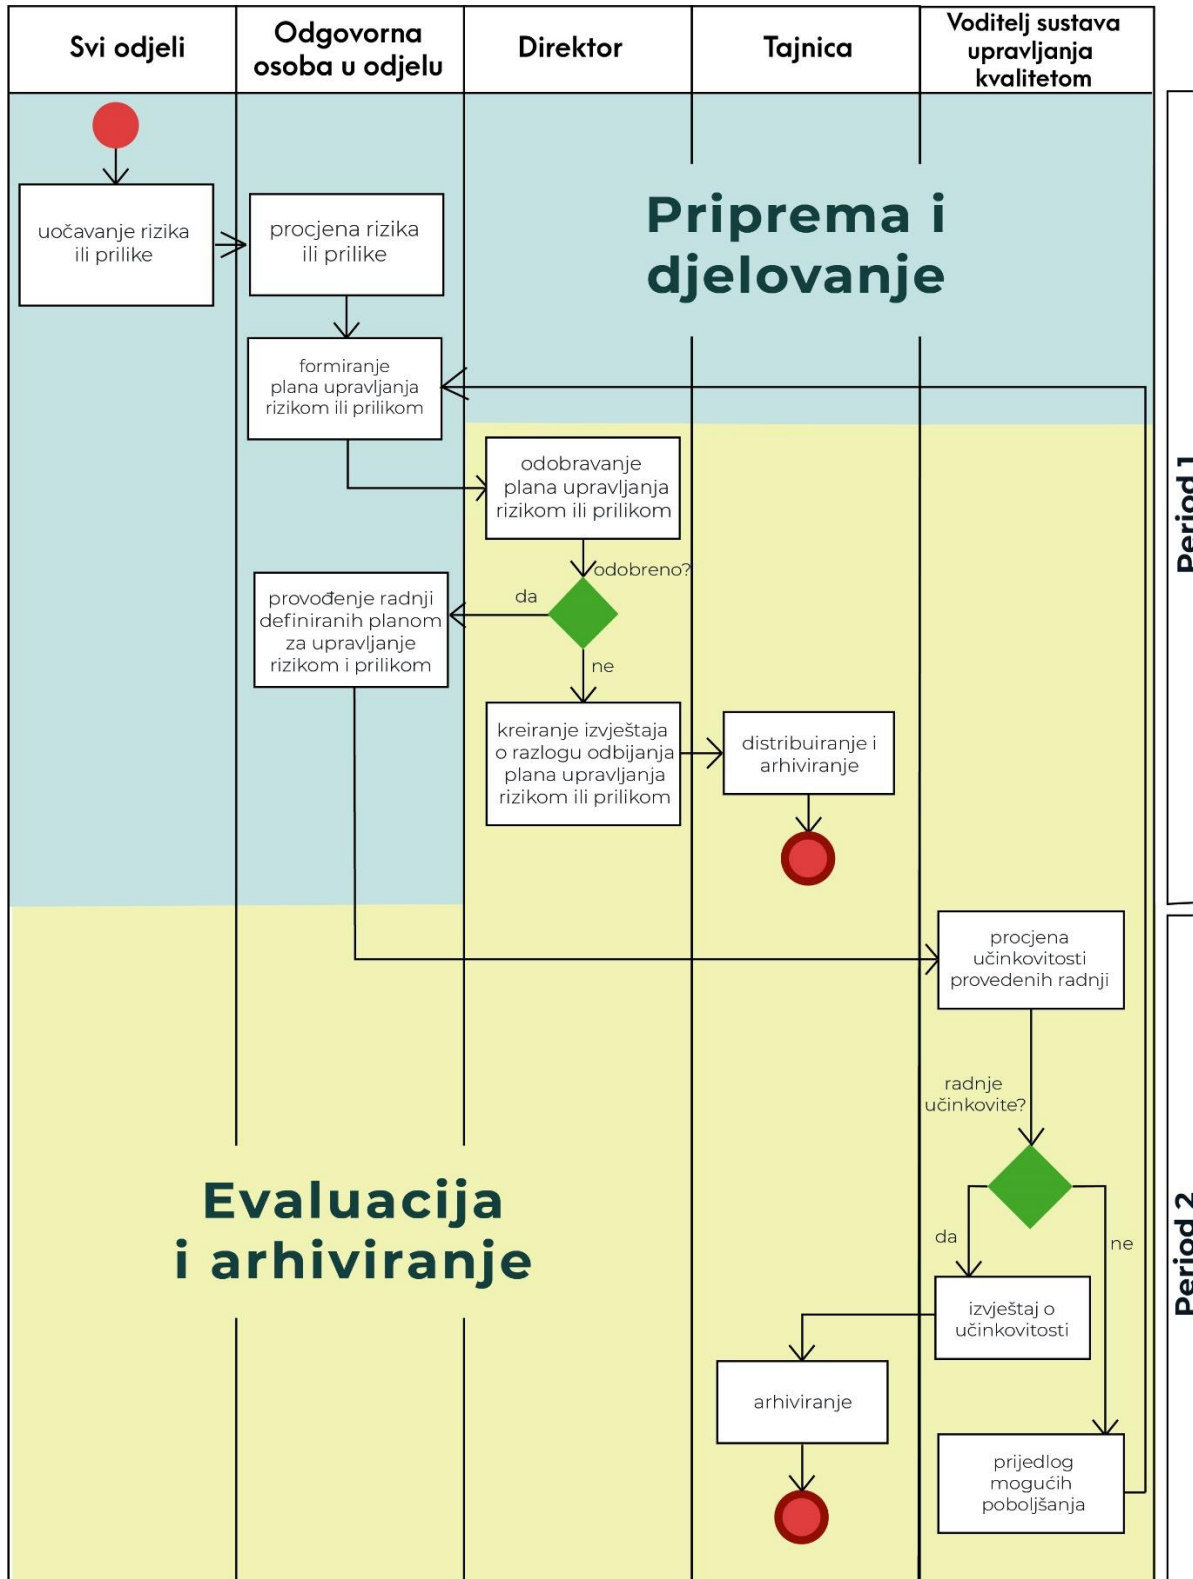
| Svi odjeli | Odgovorna osoba u odjelu | Direktor | Tajnica | Voditelj sustava upravljanja kvalitetom |
|---|---|---|---|---|

Priprema i djelovanje

uočavanje rizika ili prilike

procjena rizika ili prilike

formiranje plana upravljanja rizikom ili prilikom

odobravanje plana upravljanja rizikom ili prilikom

odobreno?

da

ne

provođenje radnji definiranih planom za upravljanje rizikom i prilikom

kreiranje izvještaja o razlogu odbijanja plana upravljanja rizikom ili prilikom

distribuiranje i arhiviranje

procjena učinkovitosti provedenih radnji

radnje učinkovite?

da

ne

izvještaj o učinkovitosti

arhiviranje

prijedlog mogućih poboljšanja

Evaluacija i arhiviranje

Period 1

Period 2